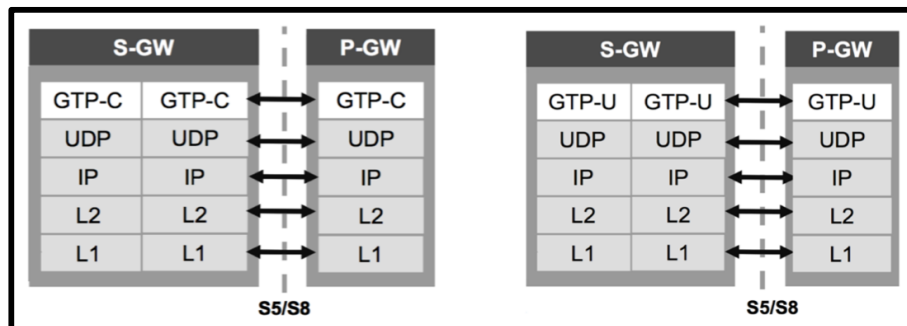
S-GW

| GTP-C | GTP-C |
|---|---|
| UDP | UDP |
| IP | IP |
| L2 | L2 |
| L1 | L1 |

P-GW

| GTP-C |
|---|
| UDP |
| IP |
| L2 |
| L1 |

S5/S8

S-GW

| GTP-U | GTP-U |
|---|---|
| UDP | UDP |
| IP | IP |
| L2 | L2 |
| L1 | L1 |

P-GW

| GTP-U |
|---|
| UDP |
| IP |
| L2 |
| L1 |

S5/S8